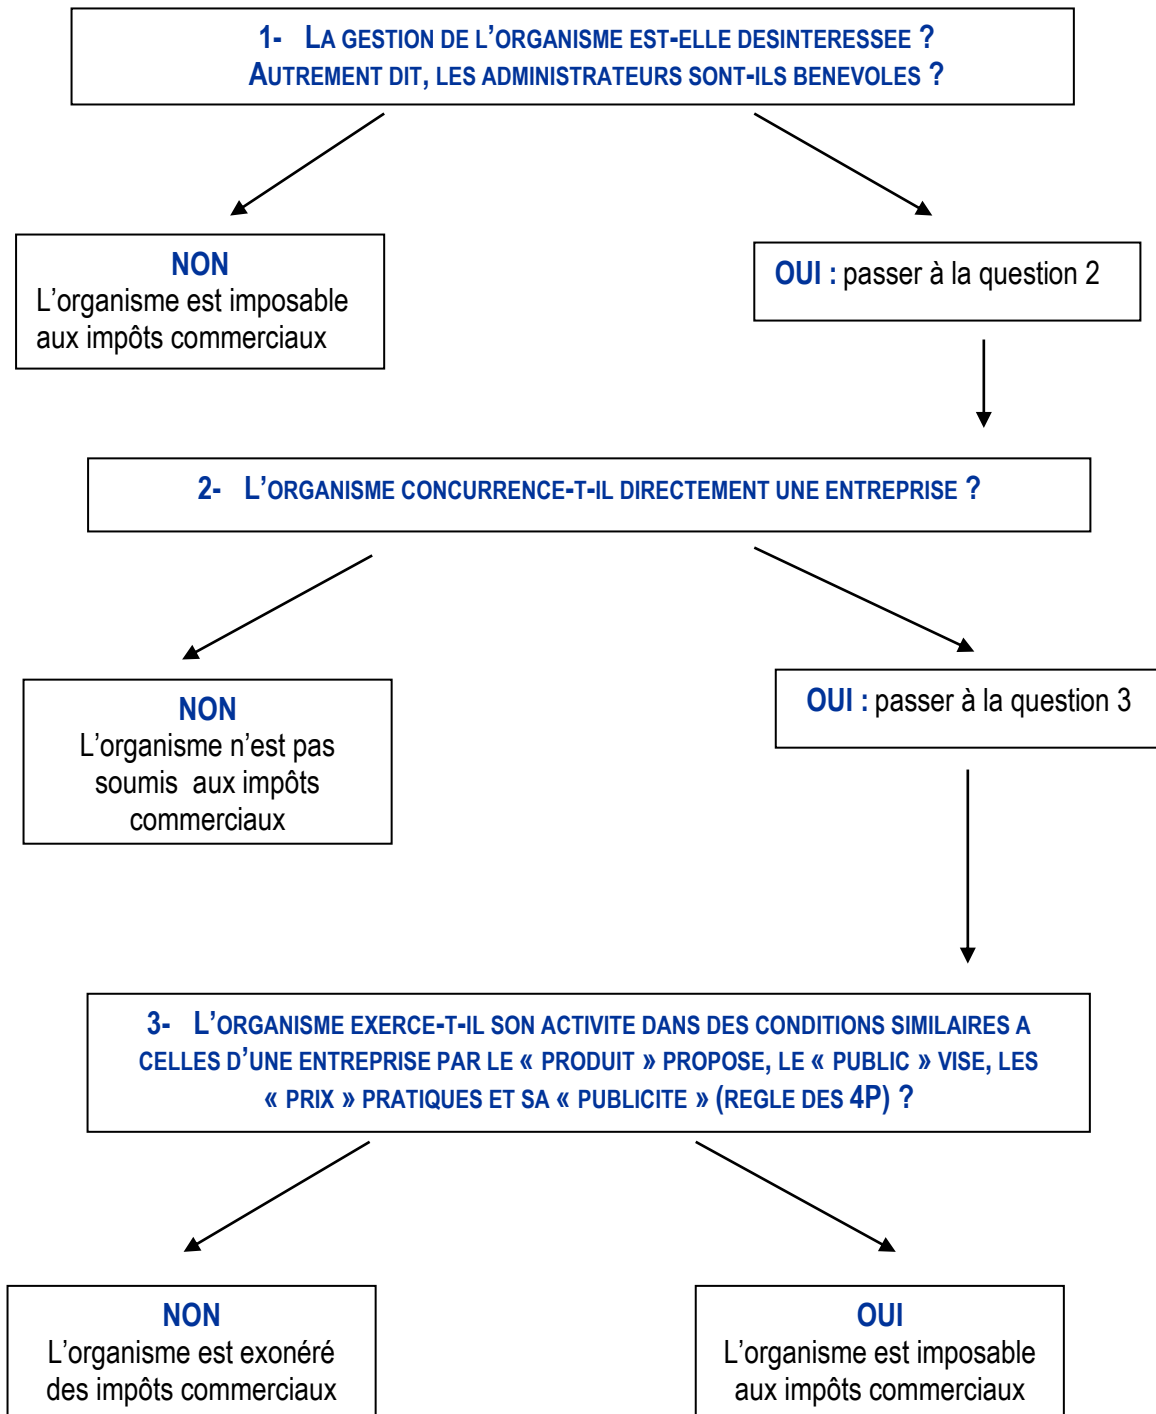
1- LA GESTION DE L'ORGANISME EST-ELLE DESINTERESSEE ?
AUTREMENT DIT, LES ADMINISTRATEURS SONT-ILS BENEVOLES ?

NON
L'organisme est imposable aux impôts commerciaux

OUI : passer à la question 2

2- L'ORGANISME CONCURRENCE-T-IL DIRECTEMENT UNE ENTREPRISE ?

NON
L'organisme n'est pas soumis aux impôts commerciaux

OUI : passer à la question 3

3- L'ORGANISME EXERCE-T-IL SON ACTIVITE DANS DES CONDITIONS SIMILAIRES A CELLES D'UNE ENTREPRISE PAR LE « PRODUIT » PROPOSE, LE « PUBLIC » VISE, LES « PRIX » PRATIQUES ET SA « PUBLICITE » (REGLE DES 4P) ?

NON
L'organisme est exonéré des impôts commerciaux

OUI
L'organisme est imposable aux impôts commerciaux